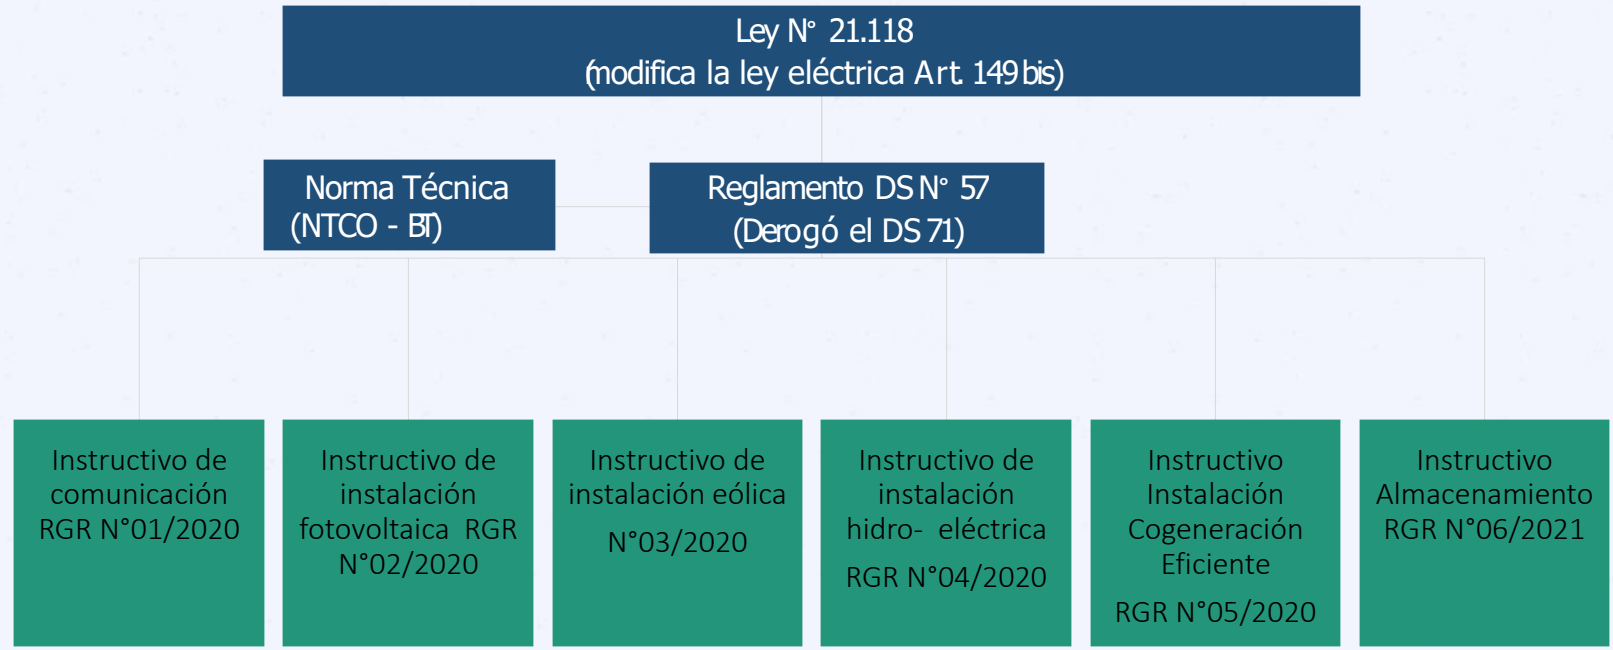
Ley N° 21.118
(modifica la ley eléctrica Art. 149 bis)

Norma Técnica
(NTCO - BT)

Reglamento DS N° 57
(Derogó el DS 71)

Instructivo de comunicación RGR N°01/2020

Instructivo de instalación fotovoltaica RGR N°02/2020

Instructivo de instalación eólica
N°03/2020

Instructivo de instalación hidro- eléctrica
RGR N°04/2020

Instructivo Instalación Cogeneración Eficiente
RGR N°05/2020

Instructivo Almacenamiento RGR N°06/2021